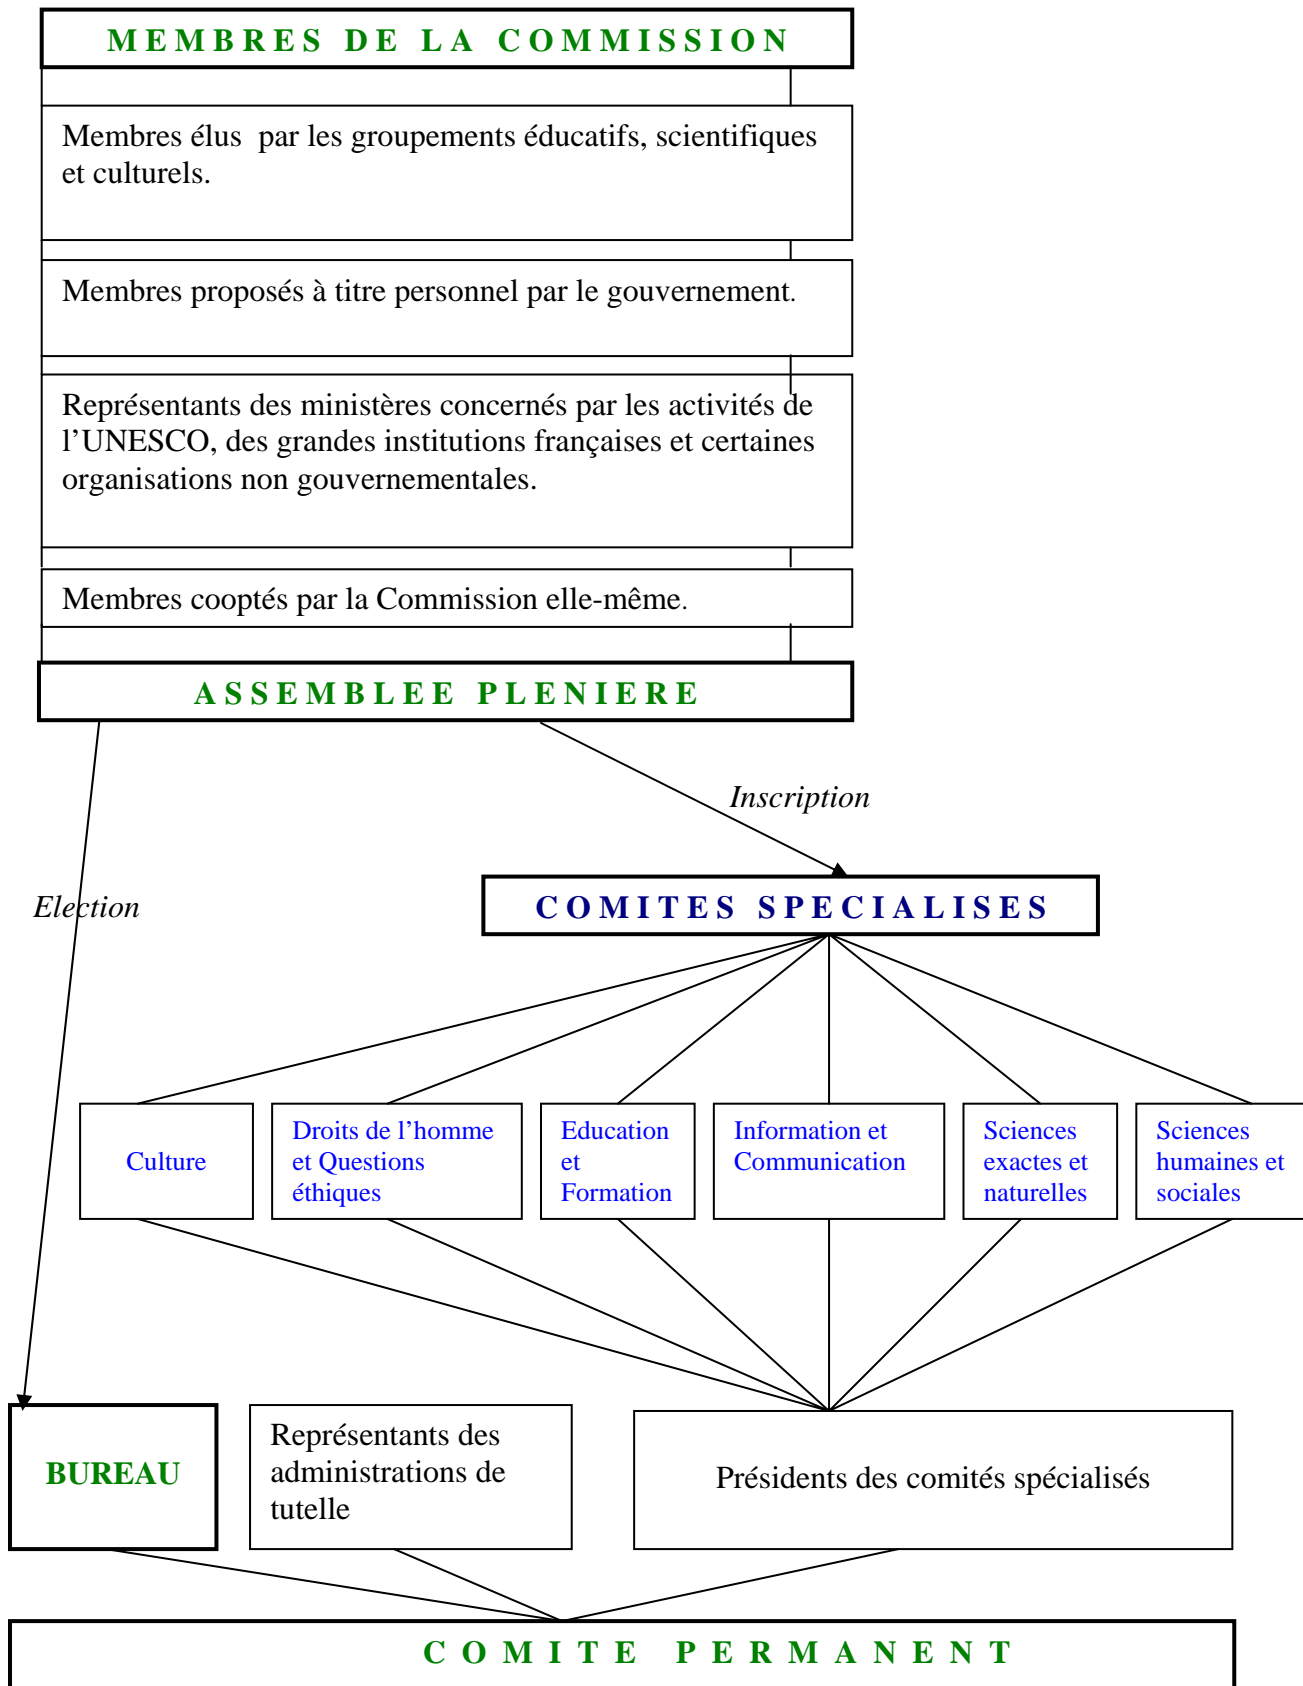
MEMBRES DE LA COMMISSION

Membres élus par les groupements éducatifs, scientifiques et culturels.

Membres proposés à titre personnel par le gouvernement.

Représentants des ministères concernés par les activités de l'UNESCO, des grandes institutions françaises et certaines organisations non gouvernementales.

Membres cooptés par la Commission elle-même.

ASSEMBLEE PLENIERE

Inscription

Election

COMITES SPECIALISES

Culture

Droits de l'homme et Questions éthiques

Education et Formation

Information et Communication

Sciences exactes et naturelles

Sciences humaines et sociales

BUREAU

Représentants des administrations de tutelle

Présidents des comités spécialisés

COMITE PERMANENT